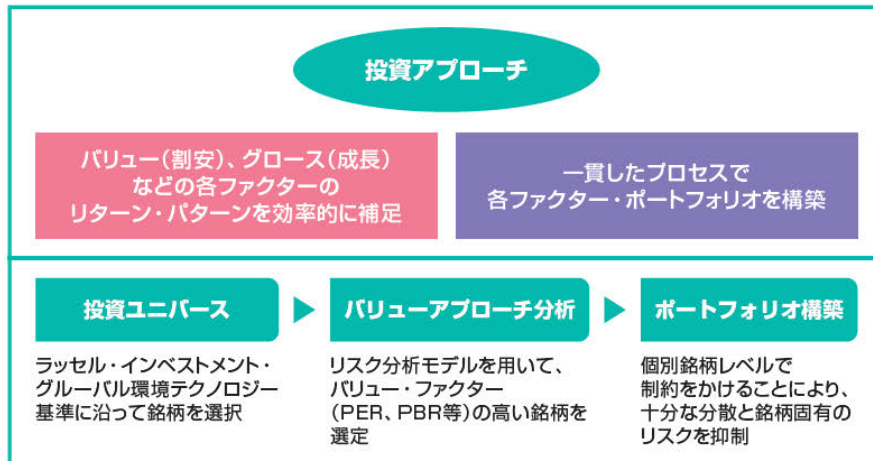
投資アプローチ

バリュー（割安）、グロース（成長）などの各ファクターのリターン・パターンを効率的に補足

一貫したプロセスで各ファクター・ポートフォリオを構築

投資ユニバース

ラッセル・インベストメント・グルーバル環境テクノロジー基準に沿って銘柄を選択

バリューアプローチ分析

リスク分析モデルを用いて、バリュー・ファクター（PER、PBR等）の高い銘柄を選定

ポートフォリオ構築

個別銘柄レベルで制約をかけることにより、十分な分散と銘柄固有のリスクを抑制